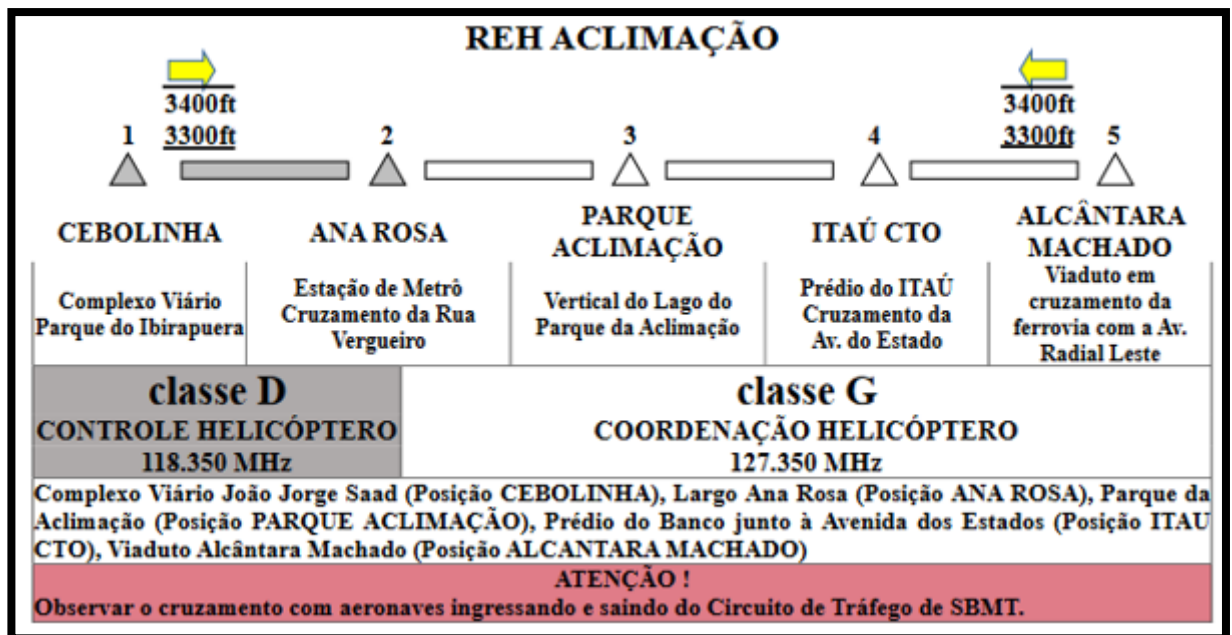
REH ACLIMAÇÃO

3400ft
3300ft

3400ft
3300ft

1 2 3 4 5

CEBOLINHA

ANA ROSA

PARQUE ACLIMAÇÃO

ITAÚ CTO

ALCÂNTARA MACHADO

| Complexo Viário Parque do Ibirapuera | Estação de Metrô Cruzamento da Rua Vergueiro | Vertical do Lago do Parque da Aclimação | Prédio do ITAÚ Cruzamento da Av. do Estado | Viaduto em cruzamento da ferrovia com a Av. Radial Leste |
|---|---|---|---|---|

| classe D CONTROLE HELICÓPTERO 118.350 MHz | classe G COORDENAÇÃO HELICÓPTERO 127.350 MHz |
|---|---|

Complexo Viário João Jorge Saad (Posição CEBOLINHA), Largo Ana Rosa (Posição ANA ROSA), Parque da Aclimação (Posição PARQUE ACLIMAÇÃO), Prédio do Banco junto à Avenida dos Estados (Posição ITAU CTO), Viaduto Alcântara Machado (Posição ALCANTARA MACHADO)

ATENÇÃO !
Observar o cruzamento com aeronaves ingressando e saindo do Circuito de Tráfego de SBMT.